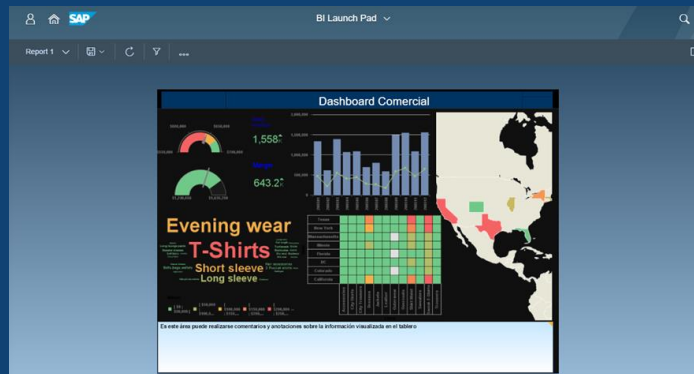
SAP

BI Launch Pad

Report 1

...

Dashboard Comercial

1,558

643.2

1,000,000

Evening wear

T-Shirts

Short sleeve

Long sleeve

Texas

New York

Massachusetts

Illinois

Florida

DC

Colorado

California

Es este área puede realizarse comentarios y anotaciones sobre la información visualizada en el tablero